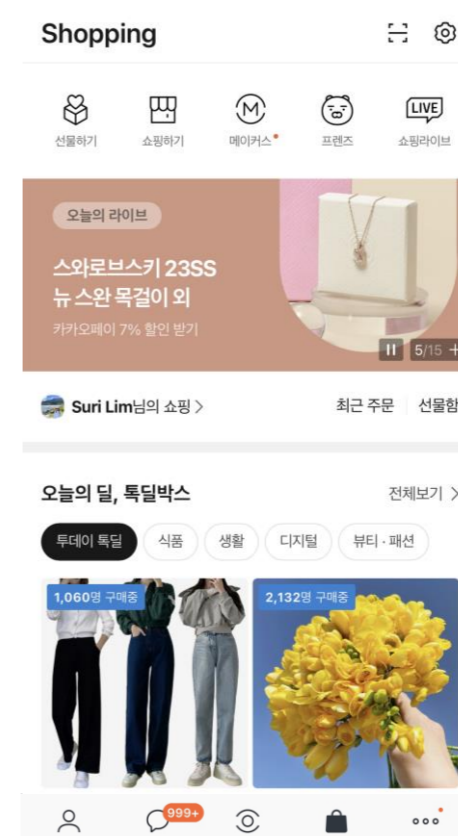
Shopping

선물하기
쇼핑하기
M
메이커스
프렌즈
LIVE
쇼핑라이브

오늘의 라이브
스와로브스키 23SS
뉴 스완 목걸이 외
카카오페이 7% 할인 받기
5/15

Suri Lim님의 쇼핑 >
최근 주문
선물함

오늘의 딜, 톡딜박스
전체보기 >

투데이 톡딜
식품
생활
디지털
뷰티 · 패션

1,060명 구매중
2,132명 구매중

999+